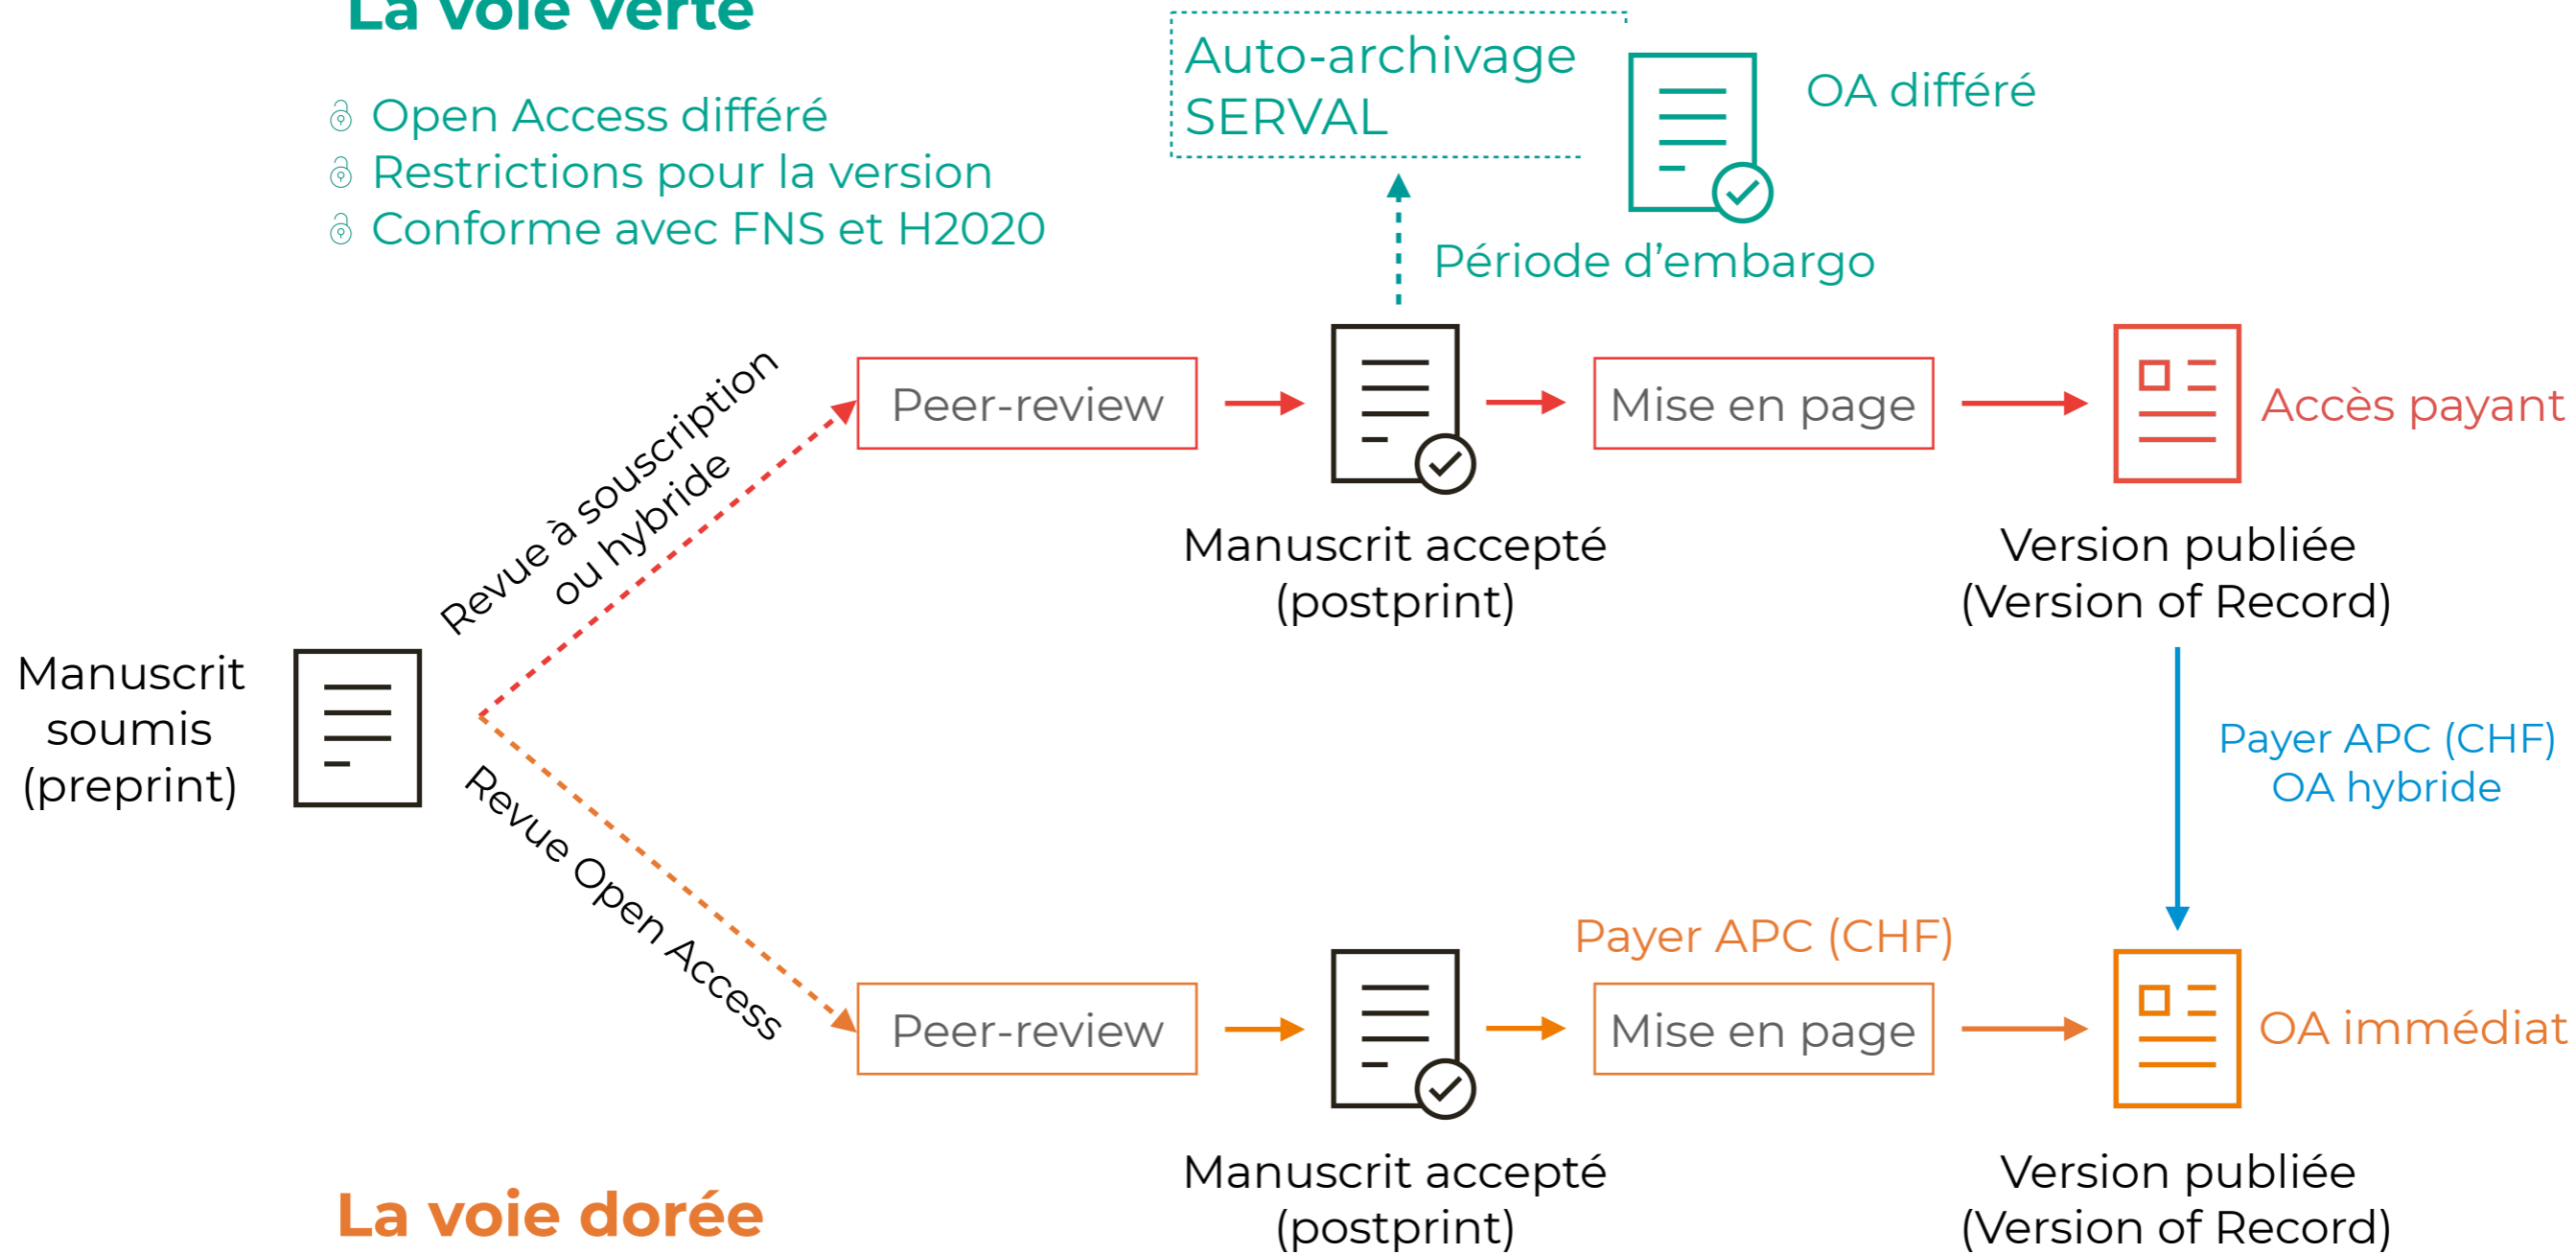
La voie verte

Open Access différé
Restrictions pour la version
Conforme avec FNS et H2020

Auto-archivage SERVAL

OA différé

Période d'embargo

Revue à souscription ou hybride

Peer-review

Mise en page

Accès payant

Manuscrit accepté (postprint)

Version publiée (Version of Record)

Manuscrit soumis (preprint)

Payer APC (CHF) OA hybride

Revue Open Access

Payer APC (CHF)

Peer-review

Mise en page

OA immédiat

Manuscrit accepté (postprint)

Version publiée (Version of Record)

La voie dorée